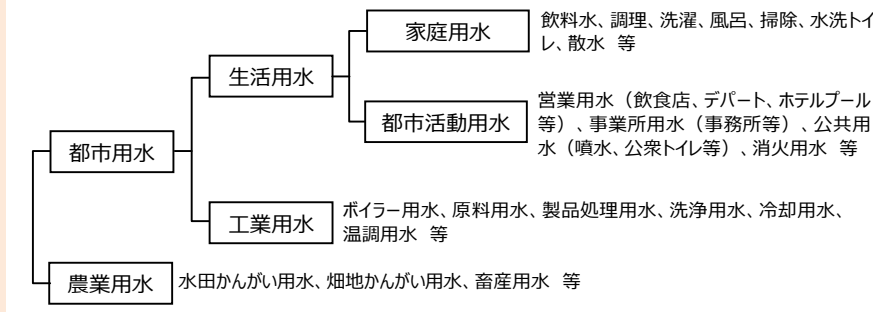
都市用水

生活用水

家庭用水

飲料水、調理、洗濯、風呂、掃除、水洗トイレ、散水 等

都市活動用水

営業用水（飲食店、デパート、ホテルプール等）、事業所用水（事務所等）、公共用水（噴水、公衆トイレ等）、消火用水 等

工業用水

ボイラー用水、原料用水、製品処理用水、洗浄用水、冷却用水、温調用水 等

農業用水

水田かんがい用水、畑地かんがい用水、畜産用水 等